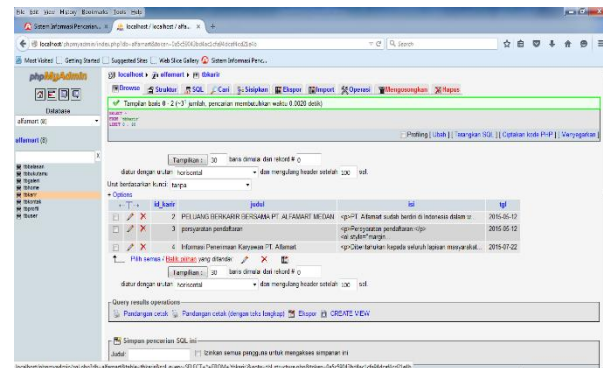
File Edit View History Bookmarks Tools Help

Sistem Informasi Pencarian... × localhost / localhost / alfa... × +

localhost/phpmyadmin/index.php?db=alfamart&token=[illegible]

Most Visited Getting Started Suggested Sites Web Slice Gallery Sistem Informasi Penc...

phpMyAdmin

Database
alfamart (6)

alfamart (6)

tblberkas
tblbukutamu
tblgaleri
tblhome
tblkarir
tblkontak
tblprofil
tbluser

localhost ▸ alfamart ▸ tblkarir

Browse Struktur SQL Cari Sisipkan Ekspor Import Operasi Mengosongkan Hapus

Tampilan baris 0 - 2 (~3¹ jumlah, pencarian membutuhkan waktu 0.0020 detik)

SELECT *
FROM `tblkarir`
LIMIT 0 , 30

Profiling [ Ubah ] [ Terangkan SQL ] [ Ciptakan kode PHP ] [ Menyegarkan ]

Tampilkan : 30 baris dimulai dari rekord # 0
diatur dengan urutan horizontal dan mengulang header setelah 100 sel.

Urut berdasarkan kunci: tanpa

+ Options

| | | id_karir | judul | isi | tgl |
|---|---|---|---|---|---|
| | | 2 | PELUANG BERKARIR BERSAMA PT. ALFAMART MEDAN | <p>PT. Alfamart sudah berdiri di Indonesia dalam ... | 2015-05-12 |
| | | 3 | persyaratan pendaftaran | <p>Persyaratan pendaftaran:</p> <ol style="margin... | 2015-05-12 |
| | | 4 | Informasi Penerimaan Karyawan PT. Alfamart | <p>Diberitahukan kepada seluruh lapisan masyarakat... | 2015-07-22 |

Pilih semua / Hapus pilihan yang ditandai:

Tampilkan : 30 baris dimulai dari rekord # 0
diatur dengan urutan horizontal dan mengulang header setelah 100 sel.

Query results operations
Pandangan cetak Pandangan cetak (dengan teks lengkap) Ekspor CREATE VIEW

Simpan pencarian SQL ini
Judul: Izinkan semua pengguna untuk mengakses simpanan ini

localhost/phpmyadmin/sql.php?db=alfamart&table=tblkarir&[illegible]